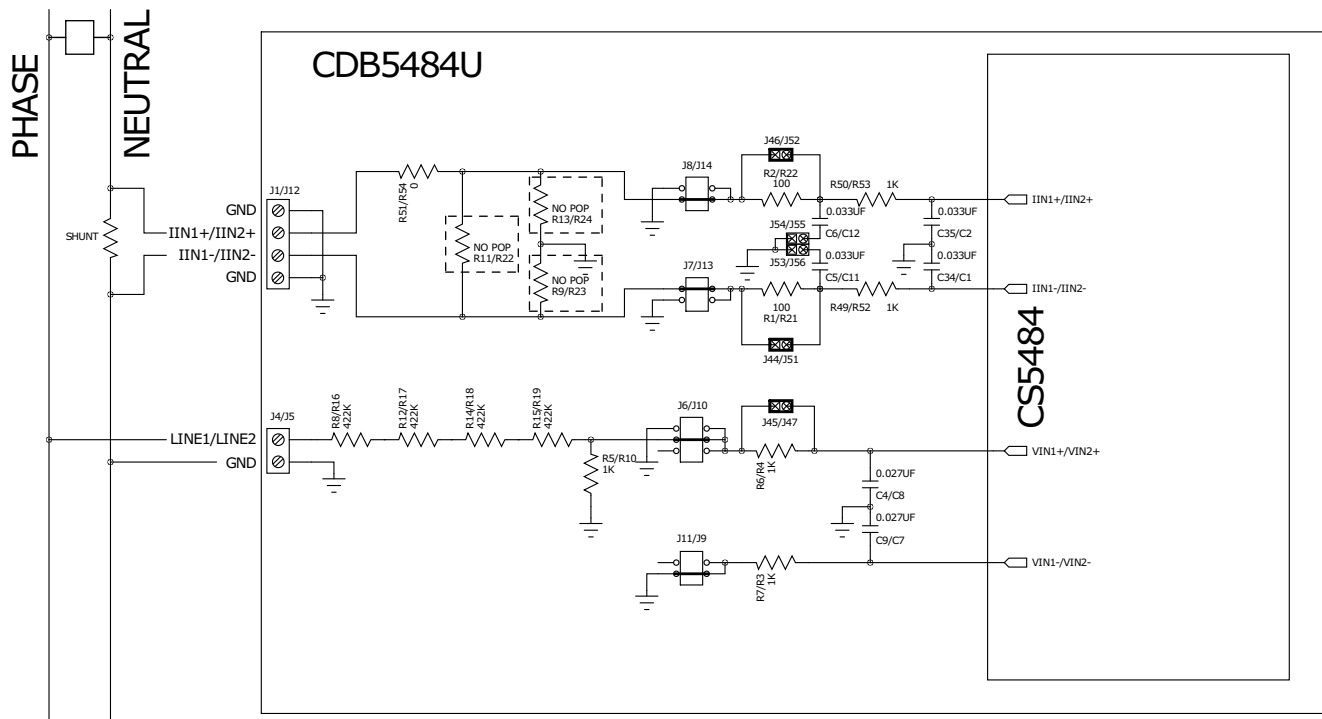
PHASE
NEUTRAL
CDB5484U
SHUNT
J1/J12
GND
IIN1+/IIN2+
IIN1-/IIN2-
GND
R51/R54
0
NO POP
R11/R22
NO POP
R13/R24
NO POP
R9/R23
J8/J14
J7/J13
J46/J52
R2/R22
100
R50/R53
1K
0.033UF
C6/C12
J54/J55
J53/J56
0.033UF
C5/C11
0.033UF
C35/C2
0.033UF
C34/C1
100
R1/R21
R49/R52
1K
J44/J51
IIN1+/IIN2+
IIN1-/IIN2-
CS5484
J4/J5
LINE1/LINE2
GND
R8/R16
422K
R12/R17
422K
R14/R18
422K
R15/R19
422K
R5/R10
1K
J6/J10
J45/J47
R6/R4
1K
0.027UF
C4/C8
0.027UF
C9/C7
VIN1+/VIN2+
J11/J9
R7/R3
1K
VIN1-/VIN2-